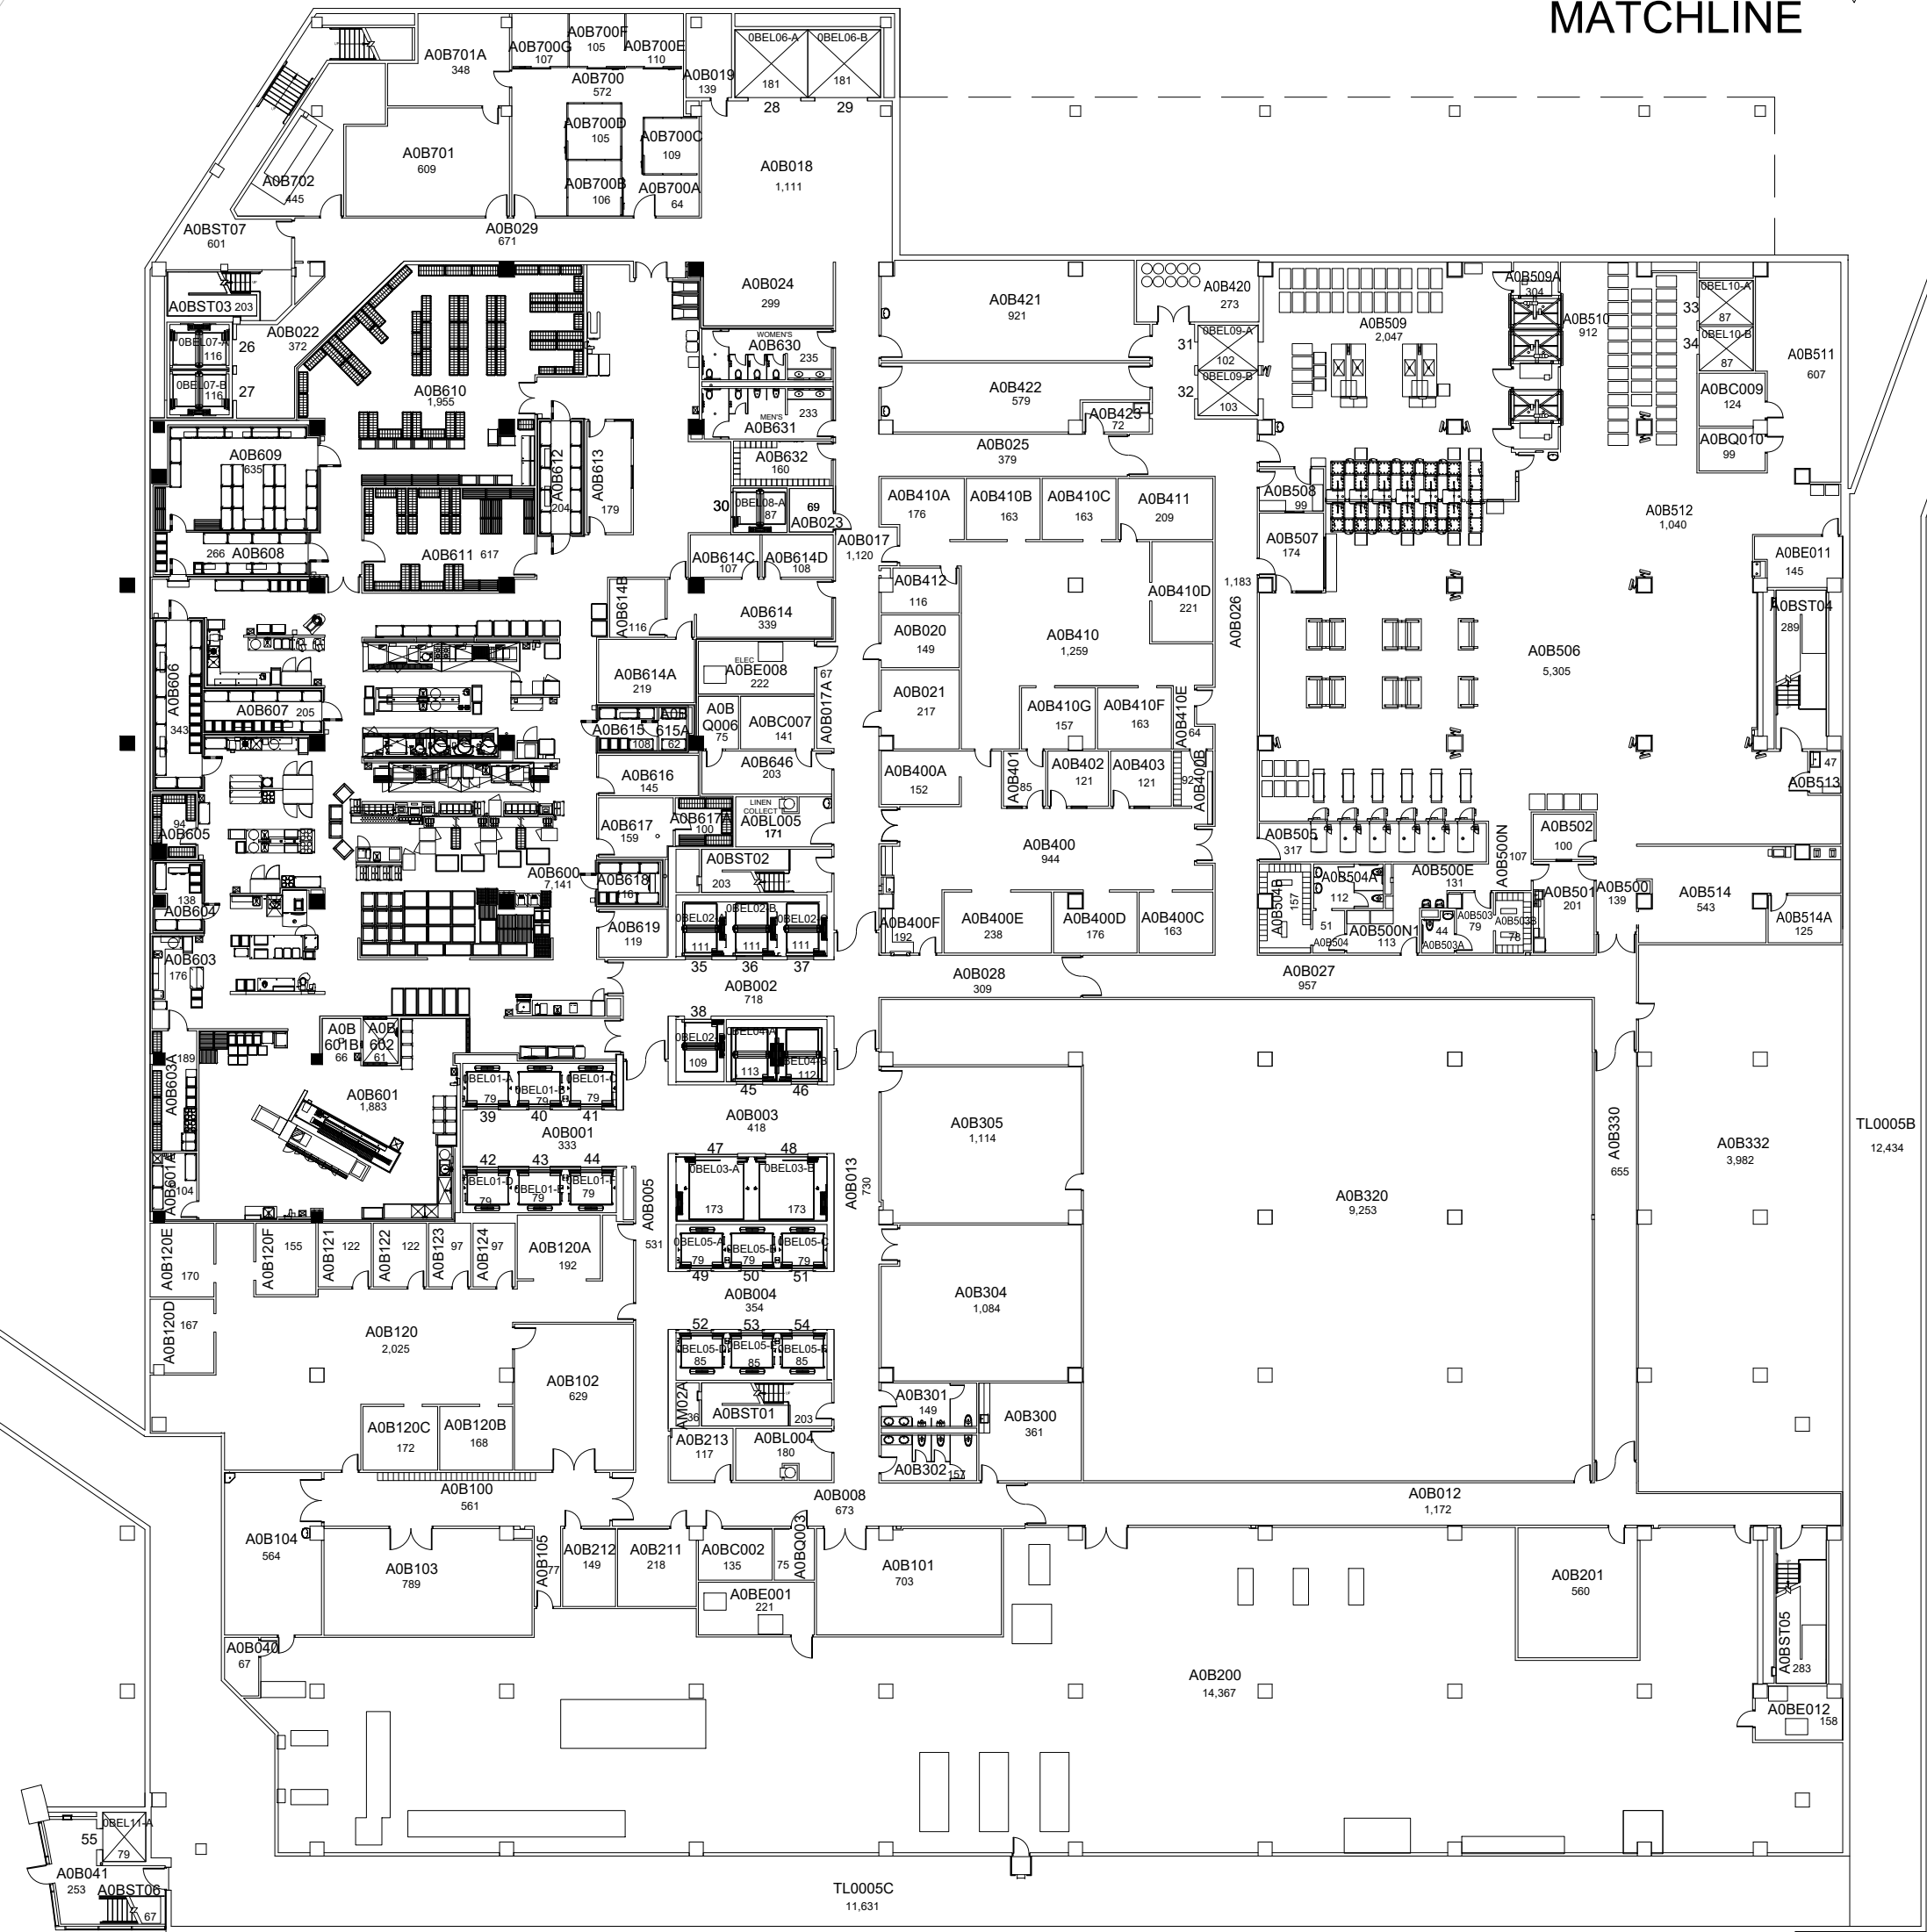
MATCHLINE

A0B701A
348
A0B700G
107
A0B700F
105
A0B700E
110
A0B700
572
A0B019
139
0BEL06-A
181
0BEL06-B
181
28
29
A0B701
609
A0B700D
105
A0B700C
109
A0B700B
106
A0B700A
64
A0B018
1,111
A0B702
445
A0BST07
601
A0B029
671
A0BST03 203
0BEL07-A
116
26
0BEL07-B
116
27
A0B022
372
A0B024
299
WOMEN'S
A0B630
235
MEN'S
233
A0B631
A0B632
160
30
0BEL08-A
87
69
A0B023
A0B610
1,955
A0B609
635
266 A0B608
A0B612
204
A0B613
179
A0B611 617
A0B614C
107
A0B614D
108
A0B017
1,120
A0B614B
116
A0B614
339
A0B614A
219
ELEC
A0BE008
222
67
A0B017A
A0B606
343
A0B607 205
A0B615
108
615A
62
A0B
Q006
75
A0BC007
141
A0B646
203
A0B616
145
LINEN COLLECT
A0BL005
171
A0B617
159
A0B617A
100
A0BST02
203
A0B600
7,141
A0B618
16
A0B619
119
0BEL02-A
111
0BEL02-B
111
0BEL02-C
111
35
36
37
94
A0B605
138
A0B604
A0B603
176
A0B002
718
A0B
601B
66
A0B
602
61
189
A0B603A
A0B601
1,883
A0B601A
104
38
0BEL02
109
0BEL04-A
113
0BEL04-B
112
45
46
0BEL01-A
79
0BEL01-B
79
0BEL01-C
79
39
40
41
A0B001
333
A0B003
418
42
43
44
0BEL01-D
79
0BEL01-E
79
0BEL01-F
79
A0B005
531
47
48
0BEL03-A
173
0BEL03-B
173
A0B013
730
0BEL05-A
79
0BEL05-B
79
0BEL05-C
79
49
50
51
A0B004
354
A0B120E
170
A0B120F
155
A0B121
122
A0B122
122
A0B123
97
A0B124
97
A0B120A
192
A0B120D
167
A0B120
2,025
A0B102
629
A0B120C
172
A0B120B
168
52
53
54
0BEL05-D
85
0BEL05-E
85
0BEL05-F
85
AM02A
36
A0BST01
203
A0B213
117
A0BL004
180
A0B100
561
A0B008
673
A0B104
564
A0B103
789
A0B105
77
A0B212
149
A0B211
218
A0BC002
135
75
A0BQ003
A0BE001
221
A0B101
703
A0B040
67
A0B421
921
A0B420
273
A0B422
579
A0B423
72
A0B025
379
31
0BEL09-A
102
32
0BEL09-B
103
A0B509A
304
A0B509
2,047
A0B510
912
33
0BEL10-A
87
34
0BEL10-B
87
A0B511
607
A0BC009
124
A0BQ010
99
A0B410A
176
A0B410B
163
A0B410C
163
A0B411
209
A0B508
99
A0B507
174
A0B512
1,040
A0BE011
145
A0B412
116
A0B410D
221
1,183
A0B026
A0BST04
289
A0B020
149
A0B410
1,259
A0B506
5,305
A0B021
217
A0B410G
157
A0B410F
163
A0B410E
64
A0B400A
152
A0B401
85
A0B402
121
A0B403
121
92
A0B400B
47
A0B513
A0B505
317
A0B500N
107
A0B502
100
A0B400
944
A0B504A
112
A0B500E
131
A0B504B
157
51
A0B504
A0B500N1
113
44
A0B503
79
A0B503B
78
A0B503A
A0B501
201
A0B500
139
A0B514
543
A0B514A
125
A0B400F
192
A0B400E
238
A0B400D
176
A0B400C
163
A0B028
309
A0B027
957
A0B305
1,114
A0B330
655
A0B332
3,982
TL0005B
12,434
A0B320
9,253
A0B304
1,084
A0B301
149
A0B300
361
A0B302
157
A0B012
1,172
A0B201
560
A0BST05
283
A0B200
14,367
A0BE012
158
55
0BEL11-A
79
A0B041
253
A0BST06
67
TL0005C
11,631